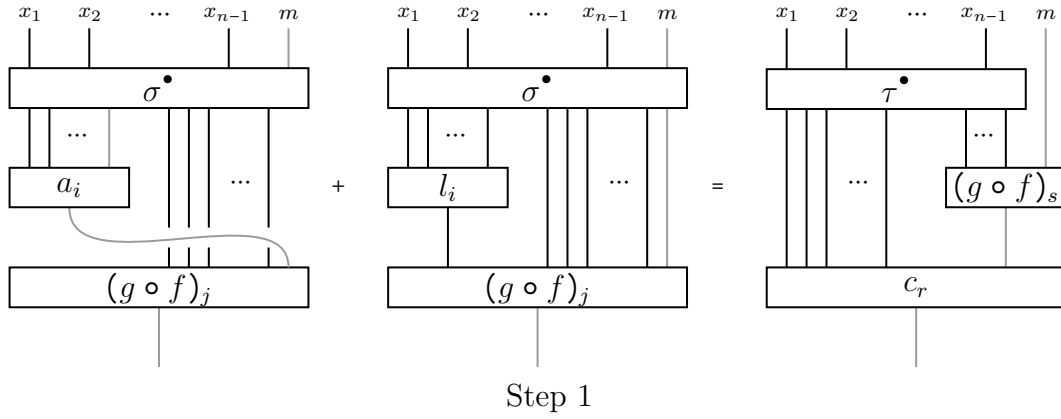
$x_1$ $x_2$ $\cdots$ $x_{n-1}$ $m$

$\sigma^\bullet$

$\cdots$

$a_i$

$\cdots$

$(g \circ f)_j$

+

$x_1$ $x_2$ $\cdots$ $x_{n-1}$ $m$

$\sigma^\bullet$

$\cdots$

$l_i$

$\cdots$

$(g \circ f)_j$

=

$x_1$ $x_2$ $\cdots$ $x_{n-1}$ $m$

$\tau^\bullet$

$\cdots$

$\cdots$

$(g \circ f)_s$

$c_r$

Step 1